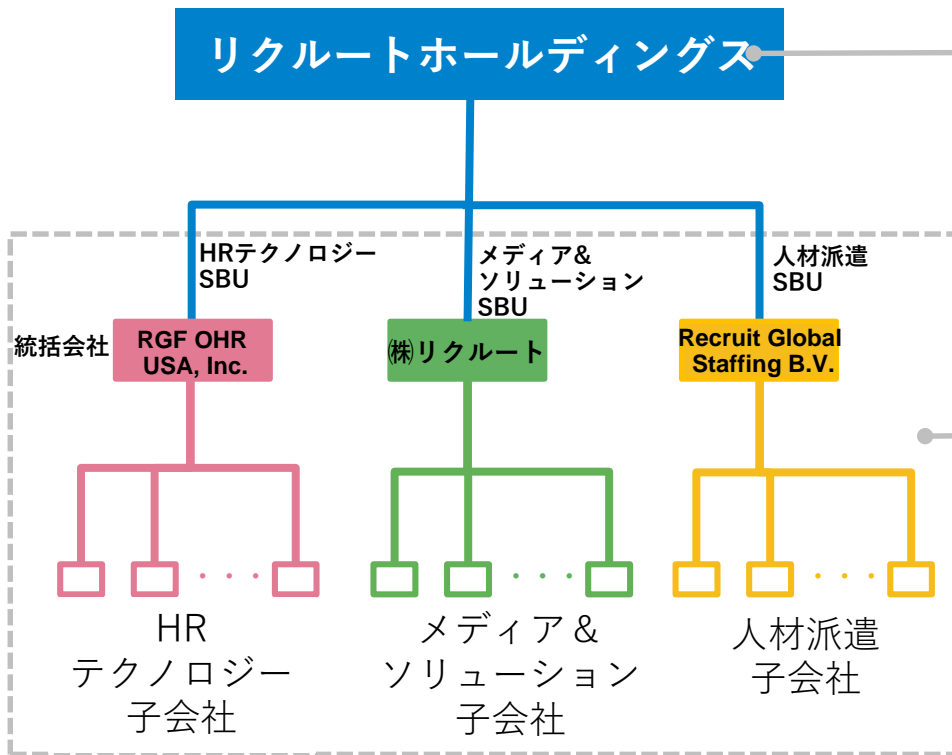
リクルートホールディングス

HRテクノロジー SBU

メディア& ソリューション SBU

人材派遣 SBU

統括会社

RGF OHR USA, Inc.

㈱リクルート

Recruit Global Staffing B.V.

HR テクノロジー 子会社

メディア& ソリューション 子会社

人材派遣 子会社